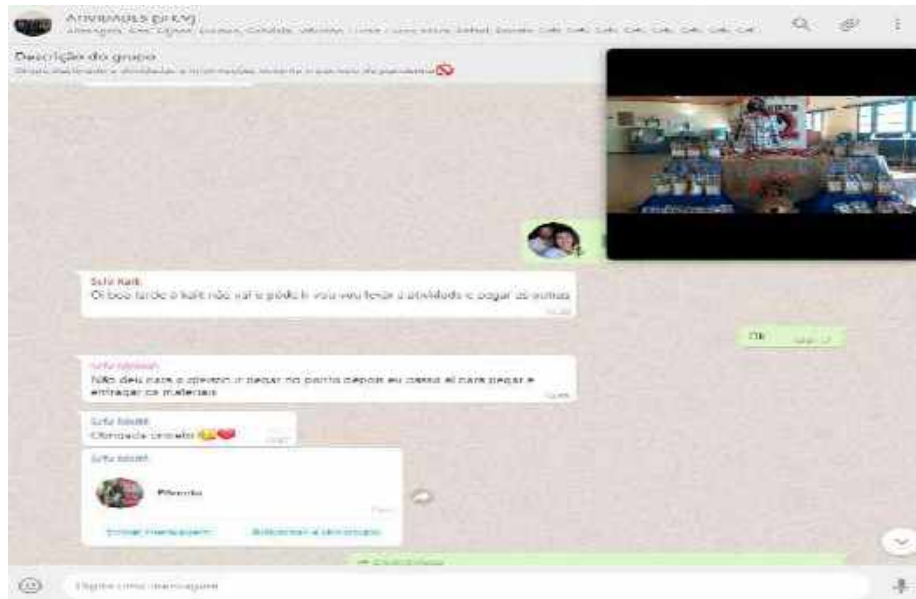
Atividades pré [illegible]

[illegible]

Descrição do grupo

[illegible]

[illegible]

Oi boa tarde a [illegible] não vai e pode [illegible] vou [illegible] buscar a atividade e pegar as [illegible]

Ok

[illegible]

Não deu para o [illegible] ir pegar no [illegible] depois eu passo aí para pegar e entregar os materiais

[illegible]

Obrigada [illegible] 😘❤️

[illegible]

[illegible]

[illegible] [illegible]

Digite uma mensagem